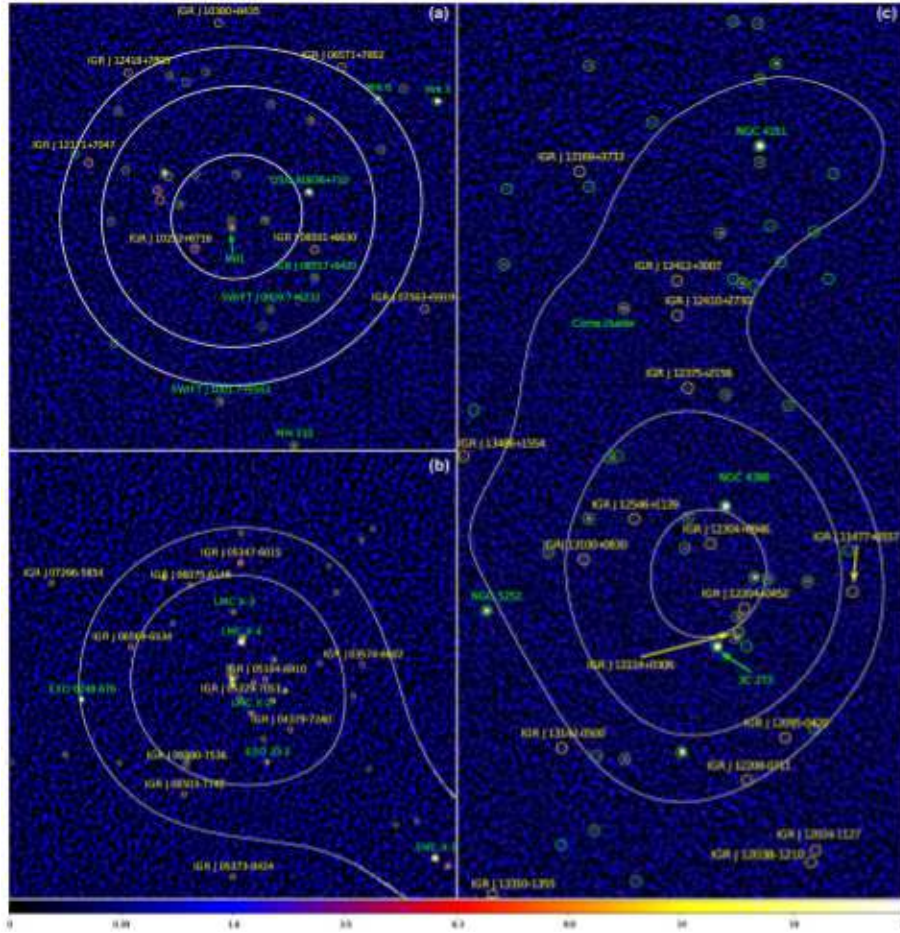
(a)

IGR J10300-6635
IGR J06571+7802
IGR J12418+7805
Mrk 6
Mrk 3
IGR J12171+7047
QSO B0836+710
IGR J10252+6716
M81
IGR J08081+6630
IGR J08517+6420
SWIFT J0917.4+6232
IGR J07563+6959
SWIFT J0805.7+5953
Mrk 110

(b)

IGR J05347-6015
IGR J07266-5834
IGR J06075-6148
LMC X-3
LMC X-4
IGR J06569-6334
IGR J03574-6602
IGR J05164-6910
EXO 0748-676
IGR J05279-7051
LMC X-2
IGR J04379-7240
IGR J06390-7536
EXO 23.1
IGR J06503-7740
IGR J05373-8424
SMC X-1

(c)

NGC 4151
IGR J13169+3733
IGR J12412+3007
IGR J12410+2732
Coma cluster
IGR J12375+2556
IGR J13486+1554
NGC 4388
IGR J12546+1128
IGR J12304+0946
IGR J11477+0337
IGR J13030+0830
NGC 5252
IGR J12304+0452
IGR J12314+0306
3C 273
IGR J12095+0420
IGR J13142-0500
IGR J12288-0311
IGR J12034-1127
IGR J12038-1210
IGR J12350-1355

0
0.06
1.6
3.5
6.3
9.6
14
19